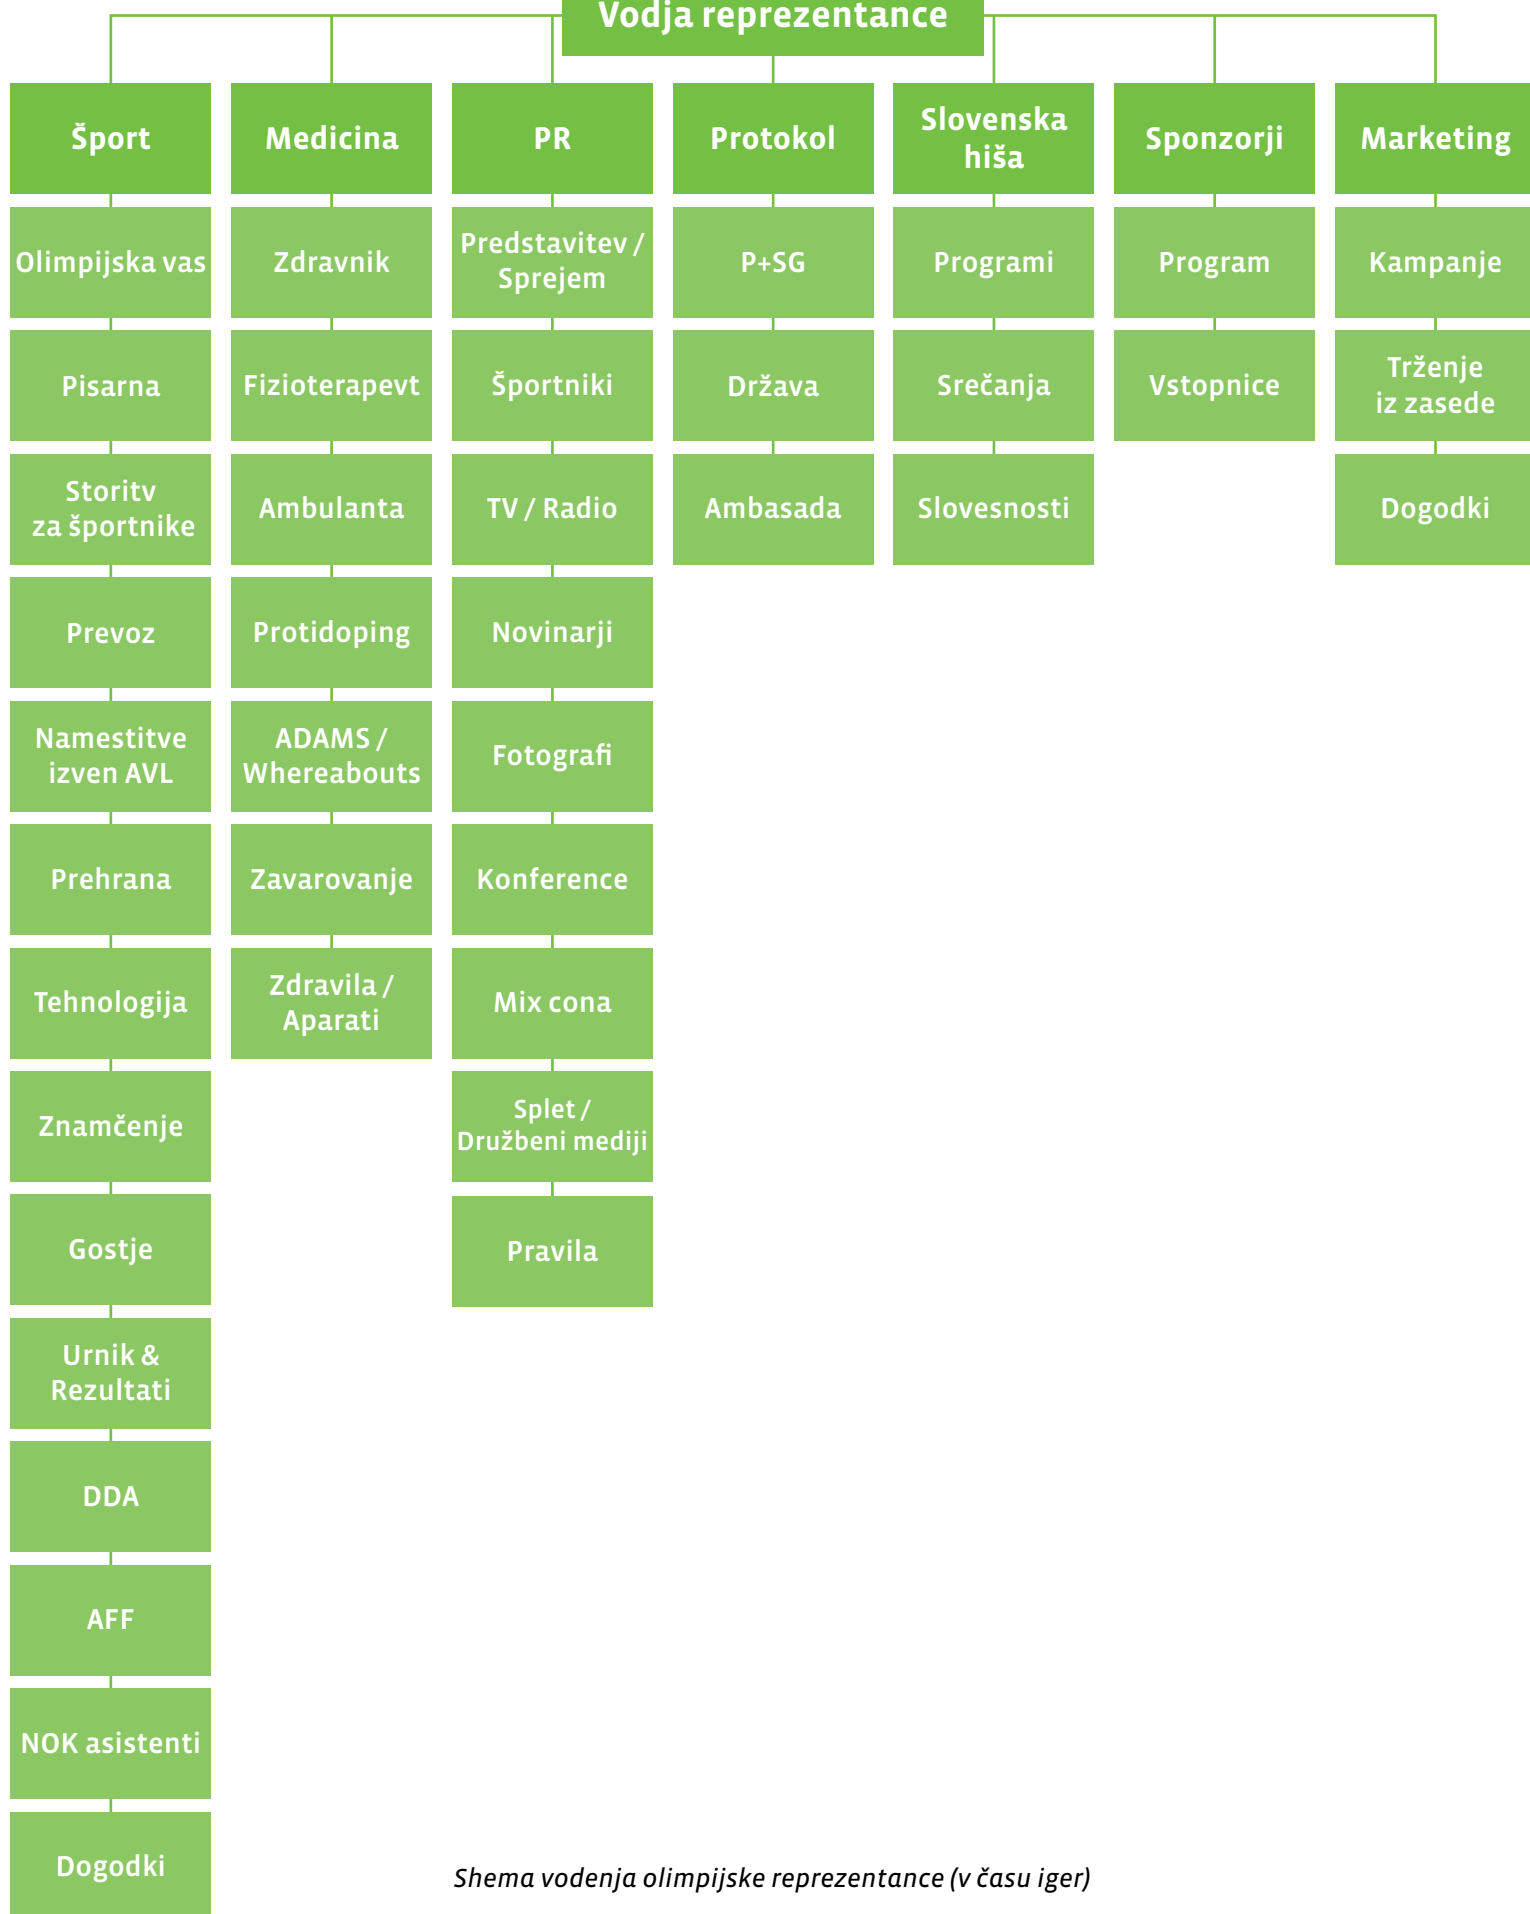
Vodja reprezentance

Šport

Olimpijska vas

Pisarna

Storitv za športnike

Prevoz

Namestitve izven AVL

Prehrana

Tehnologija

Znamčenje

Gostje

Urnik & Rezultati

DDA

AFF

NOK asistenti

Dogodki

Medicina

Zdravnik

Fizioterapevt

Ambulanta

Protidoping

ADAMS / Whereabouts

Zavarovanje

Zdravila / Aparati

PR

Predstavitev / Sprejem

Športniki

TV / Radio

Novinarji

Fotografi

Konference

Mix cona

Splet / Družbeni mediji

Pravila

Protokol

P+SG

Država

Ambasada

Slovenska hiša

Programi

Srečanja

Slovesnosti

Sponzorji

Program

Vstopnice

Marketing

Kampanje

Trženje iz zasede

Dogodki

Shema vodenja olimpijske reprezentance (v času iger)